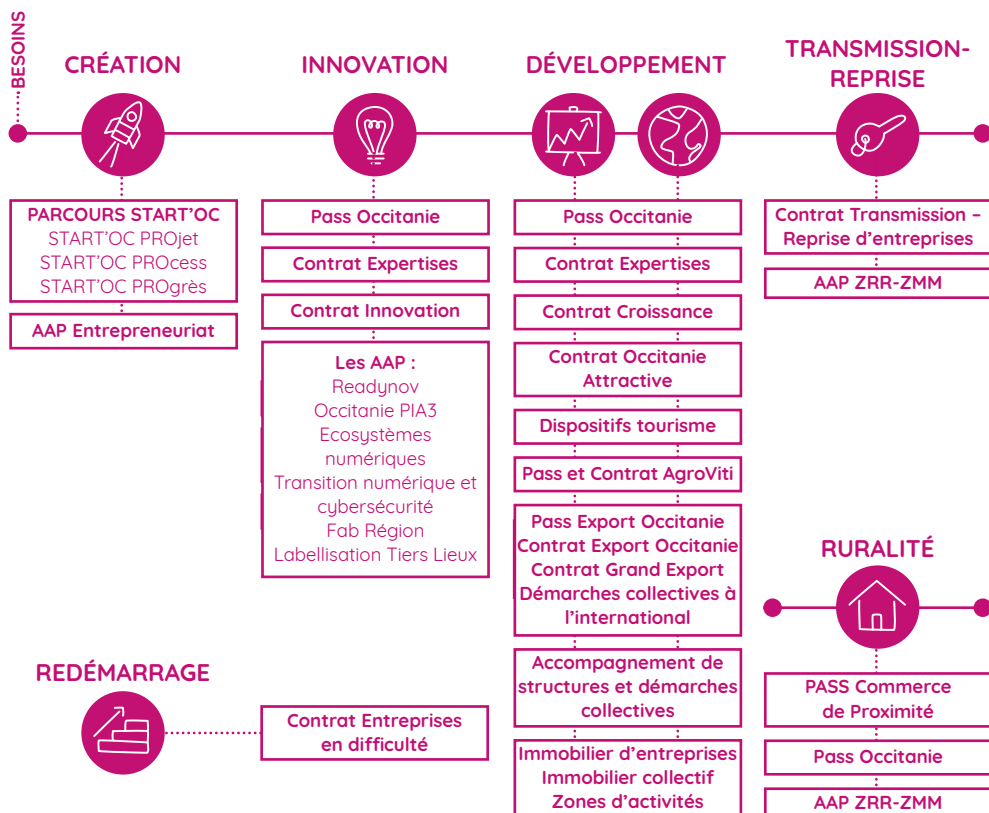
BESOINS

CRÉATION

PARCOURS START'OC
START'OC PROjet
START'OC PROcess
START'OC PROgrès

AAP Entrepreneuriat

INNOVATION

Pass Occitanie

Contrat Expertises

Contrat Innovation

Les AAP :
Readynov
Occitanie PIA3
Ecosystèmes numériques
Transition numérique et cybersécurité
Fab Région
Labellisation Tiers Lieux

DÉVELOPPEMENT

Pass Occitanie

Contrat Expertises

Contrat Croissance

Contrat Occitanie Attractive

Dispositifs tourisme

Pass et Contrat AgroViti

Pass Export Occitanie
Contrat Export Occitanie
Contrat Grand Export
Démarches collectives à l'international

Accompagnement de structures et démarches collectives

Immobilier d'entreprises
Immobilier collectif
Zones d'activités

TRANSMISSION-REPRISE

Contrat Transmission – Reprise d'entreprises

AAP ZRR-ZMM

RURALITÉ

PASS Commerce de Proximité

Pass Occitanie

AAP ZRR-ZMM

REDÉMARRAGE

Contrat Entreprises en difficulté